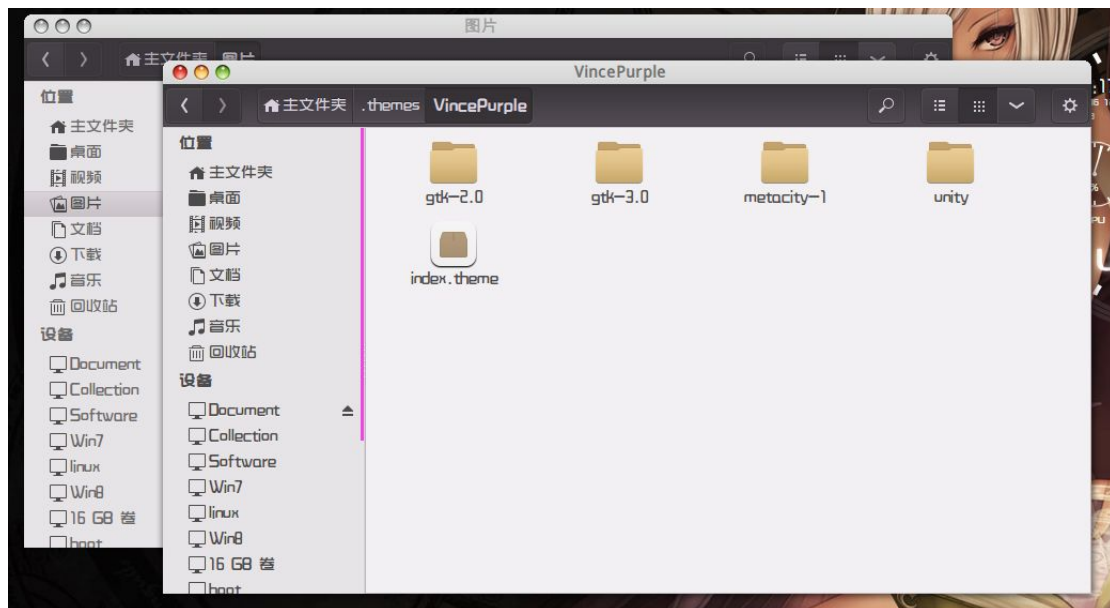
图片

主文件夹 图片

位置
主文件夹
桌面
视频
图片
文档
下载
音乐
回收站
设备
Document
Collection
Software
Win7
linux
Win8
16 GB 卷
boot

VincePurple

主文件夹 .themes VincePurple

位置
主文件夹
桌面
视频
图片
文档
下载
音乐
回收站
设备
Document
Collection
Software
Win7
linux
Win8
16 GB 卷
boot

gtk-2.0
gtk-3.0
metacity-1
unity
index.theme